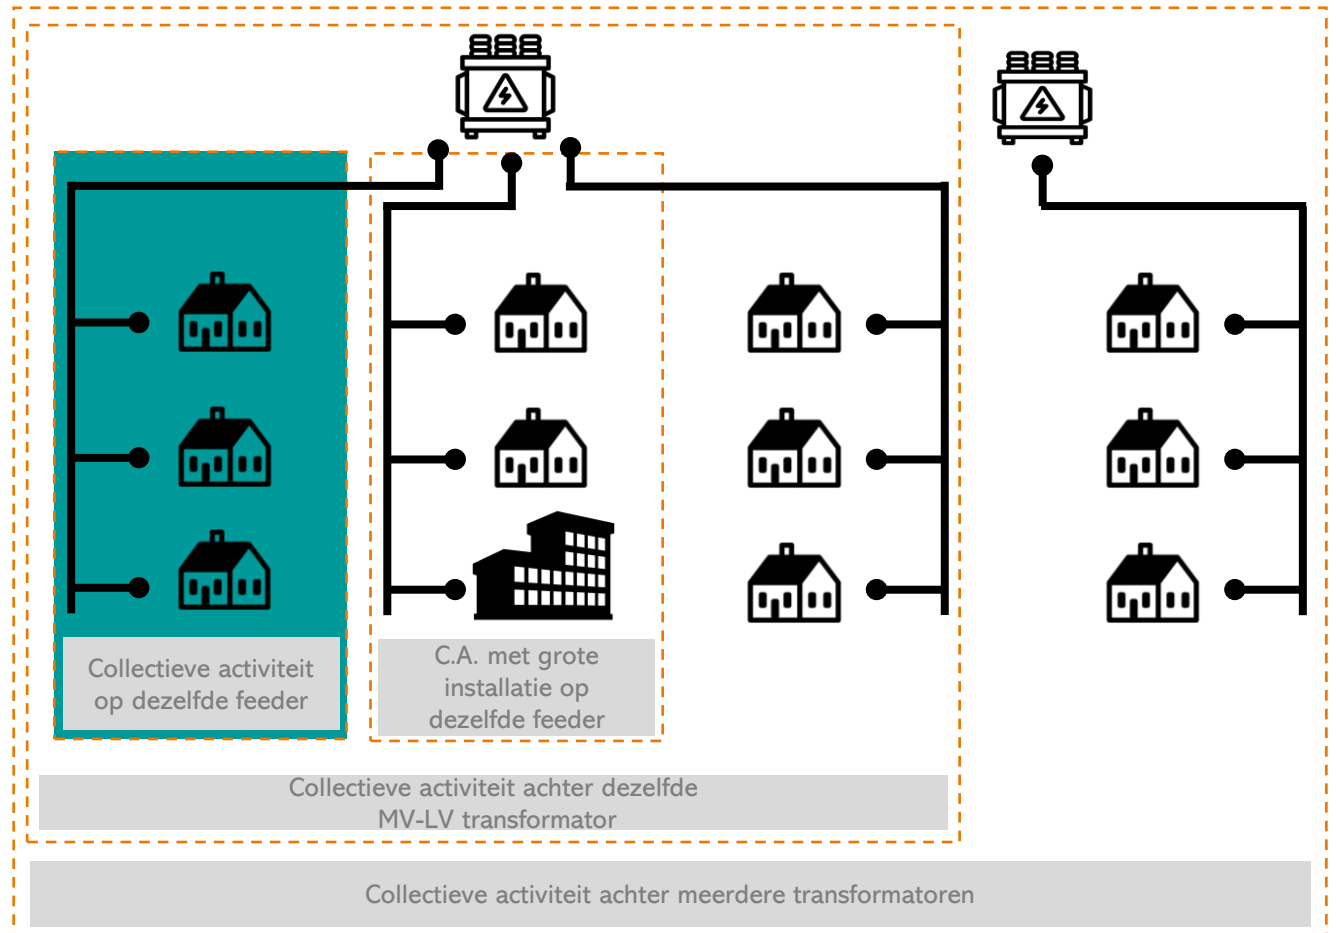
Collectieve activiteit op dezelfde feeder

C.A. met grote installatie op dezelfde feeder

Collectieve activiteit achter dezelfde MV-LV transformator

Collectieve activiteit achter meerdere transformatoren